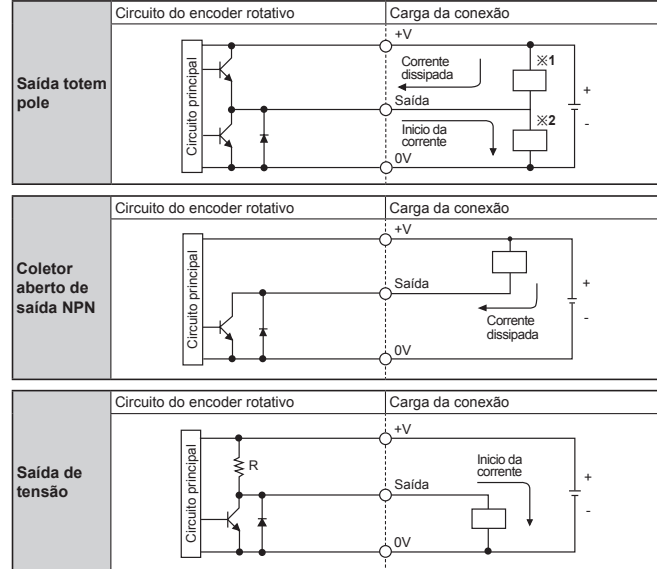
| | Circuito do encoder rotativo | Carga da conexão |
|---|---|---|
| **Saída totem pole** | Circuito principal | +V Corrente dissipada ※1 Saída Inicio da corrente ※2 0V + - |

| | Circuito do encoder rotativo | Carga da conexão |
|---|---|---|
| **Coletor aberto de saída NPN** | Circuito principal | +V Saída Corrente dissipada 0V + - |

| | Circuito do encoder rotativo | Carga da conexão |
|---|---|---|
| **Saída de tensão** | Circuito principal R | +V Inicio da corrente Saída 0V + - |